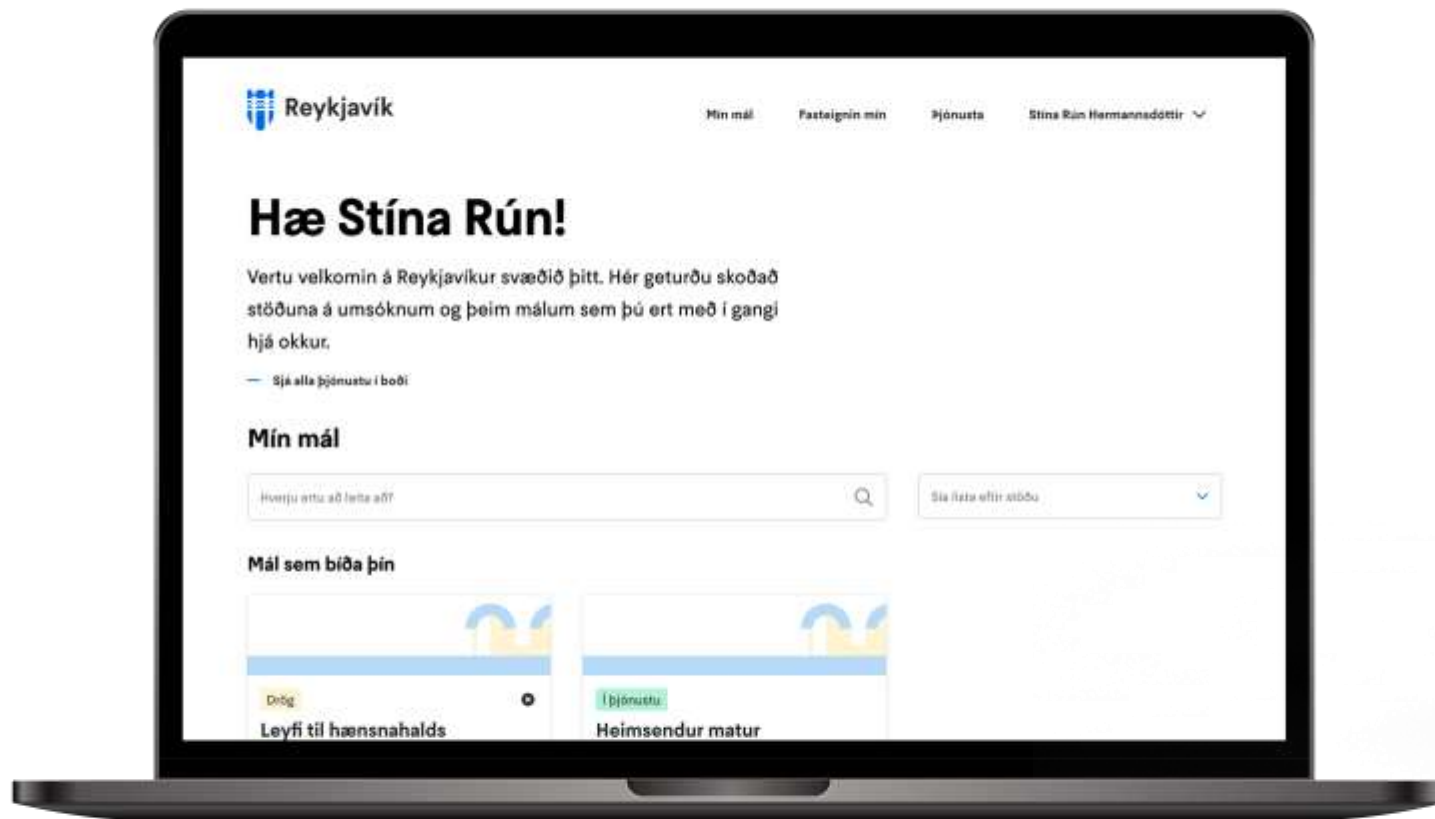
Reykjavík

Mín mál Fasteignin mín Þjónusta Stína Rún Hermannsdóttir

Hæ Stína Rún!

Vertu velkomin á Reykjavíkur svæðið þitt. Hér geturðu skoðað stöðuna á umsóknum og þeim málum sem þú ert með í gangi hjá okkur.

Sjá alla þjónustu í boði

Mín mál

Hverju ertu að leita að?

Sía lista eftir stöðu

Mál sem bíða þín

Drög

Leyfi til hænsnahalds

Í þjónustu

Heimsendur matur